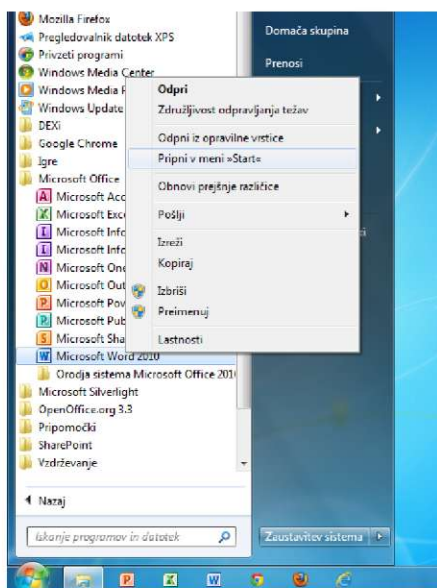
Mozilla Firefox
Pregledovalnik datotek XPS
Privzeti programi
Windows Media Center
Windows Media P
Windows Update
DEXi
Google Chrome
Igre
Microsoft Office
Microsoft Acc
Microsoft Exc
Microsoft Info
Microsoft Info
Microsoft One
Microsoft Out
Microsoft Pov
Microsoft Pub
Microsoft Sha
Microsoft Word 2010
Orodja sistema Microsoft Office 201
Microsoft Silverlight
OpenOffice.org 3.3
Pripomočki
SharePoint
Vzdrževanje

Nazaj

Iskanje programov in datotek

Domača skupina
Prenosi

Zaustavitev sistema

Odpri
Združljivost odpravljanja težav
Odpni iz opravilne vrstice
Pripni v meni »Start«
Obnovi prejšnje različice
Pošlji
Izreži
Kopiraj
Izbriši
Preimenuj
Lastnosti